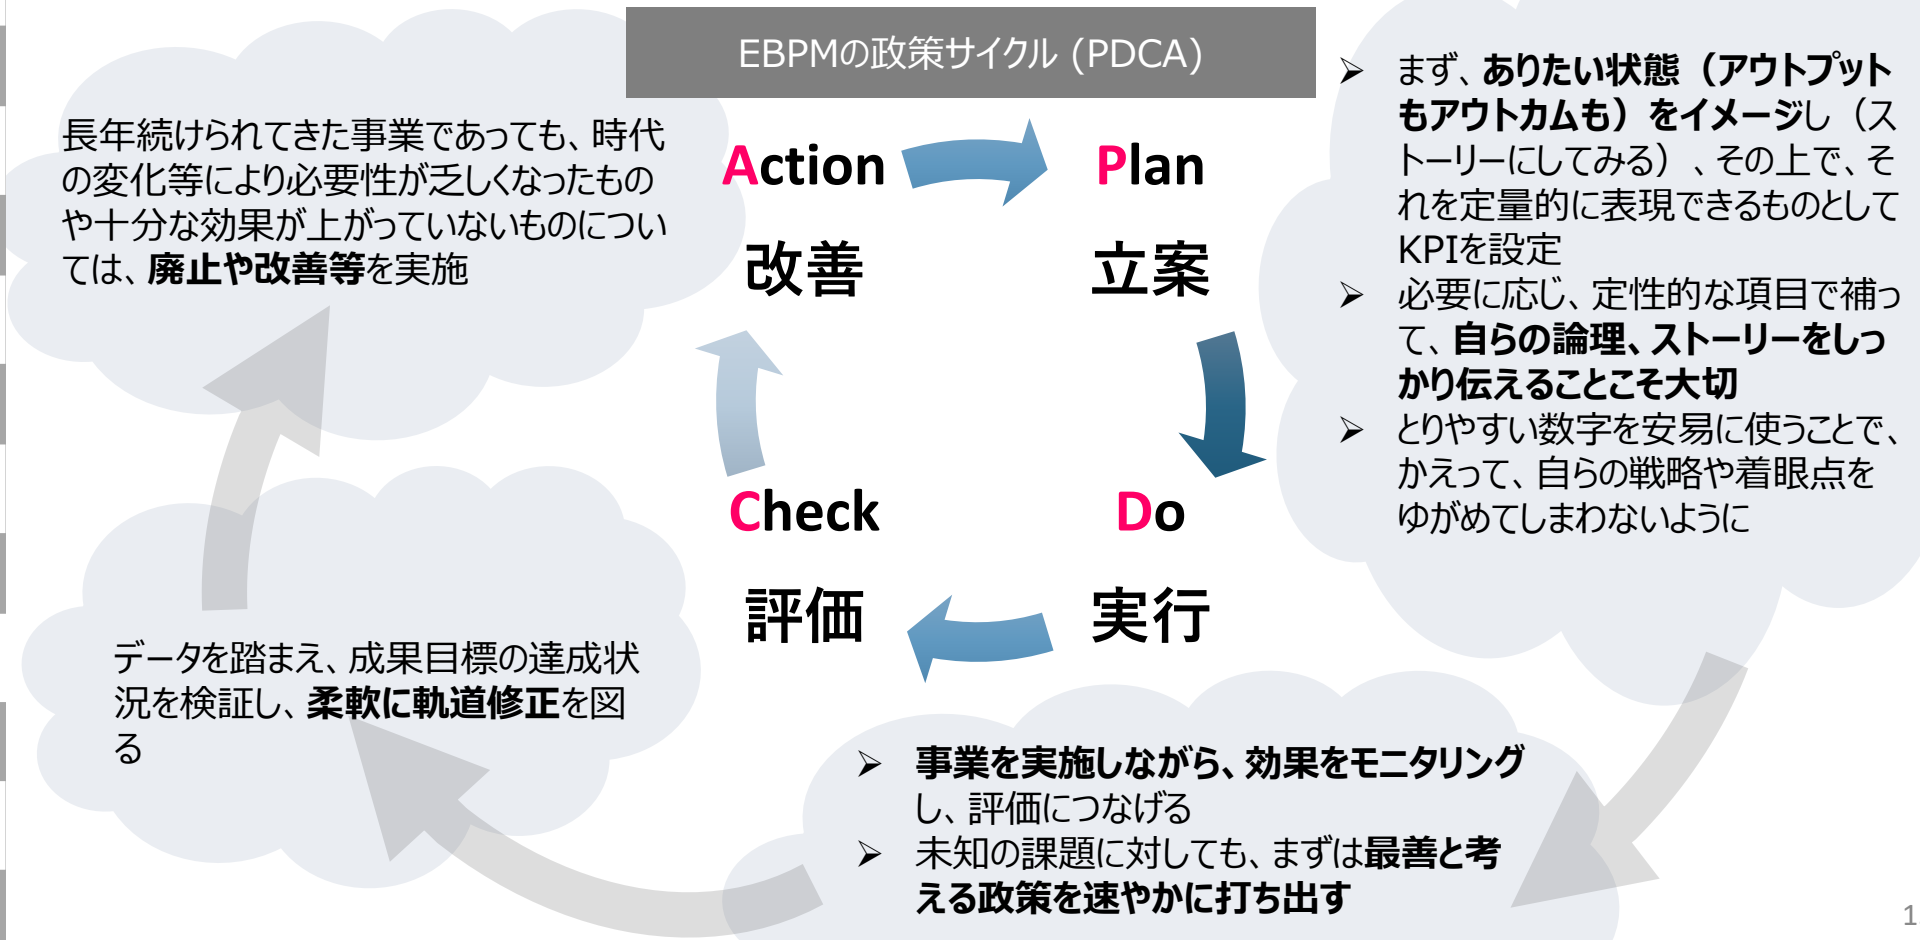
EBPMの政策サイクル（PDCA）

長年続けられてきた事業であっても、時代の変化等により必要性が乏しくなったものや十分な効果が上がっていないものについては、**廃止や改善等**を実施

Action
改善

Plan
立案

Check
評価

Do
実行

➢ まず、**ありたい状態（アウトプットもアウトカムも）をイメージ**し（ストーリーにしてみる）、その上で、それを定量的に表現できるものとしてKPIを設定
➢ 必要に応じ、定性的な項目で補って、**自らの論理、ストーリーをしっかり伝えることこそ大切**
➢ とりやすい数字を安易に使うことで、かえって、自らの戦略や着眼点をゆがめてしまわないように

データを踏まえ、成果目標の達成状況を検証し、**柔軟に軌道修正**を図る

➢ **事業を実施しながら、効果をモニタリング**し、評価につなげる
➢ 未知の課題に対しても、まずは**最善と考える政策を速やかに打ち出す**

1